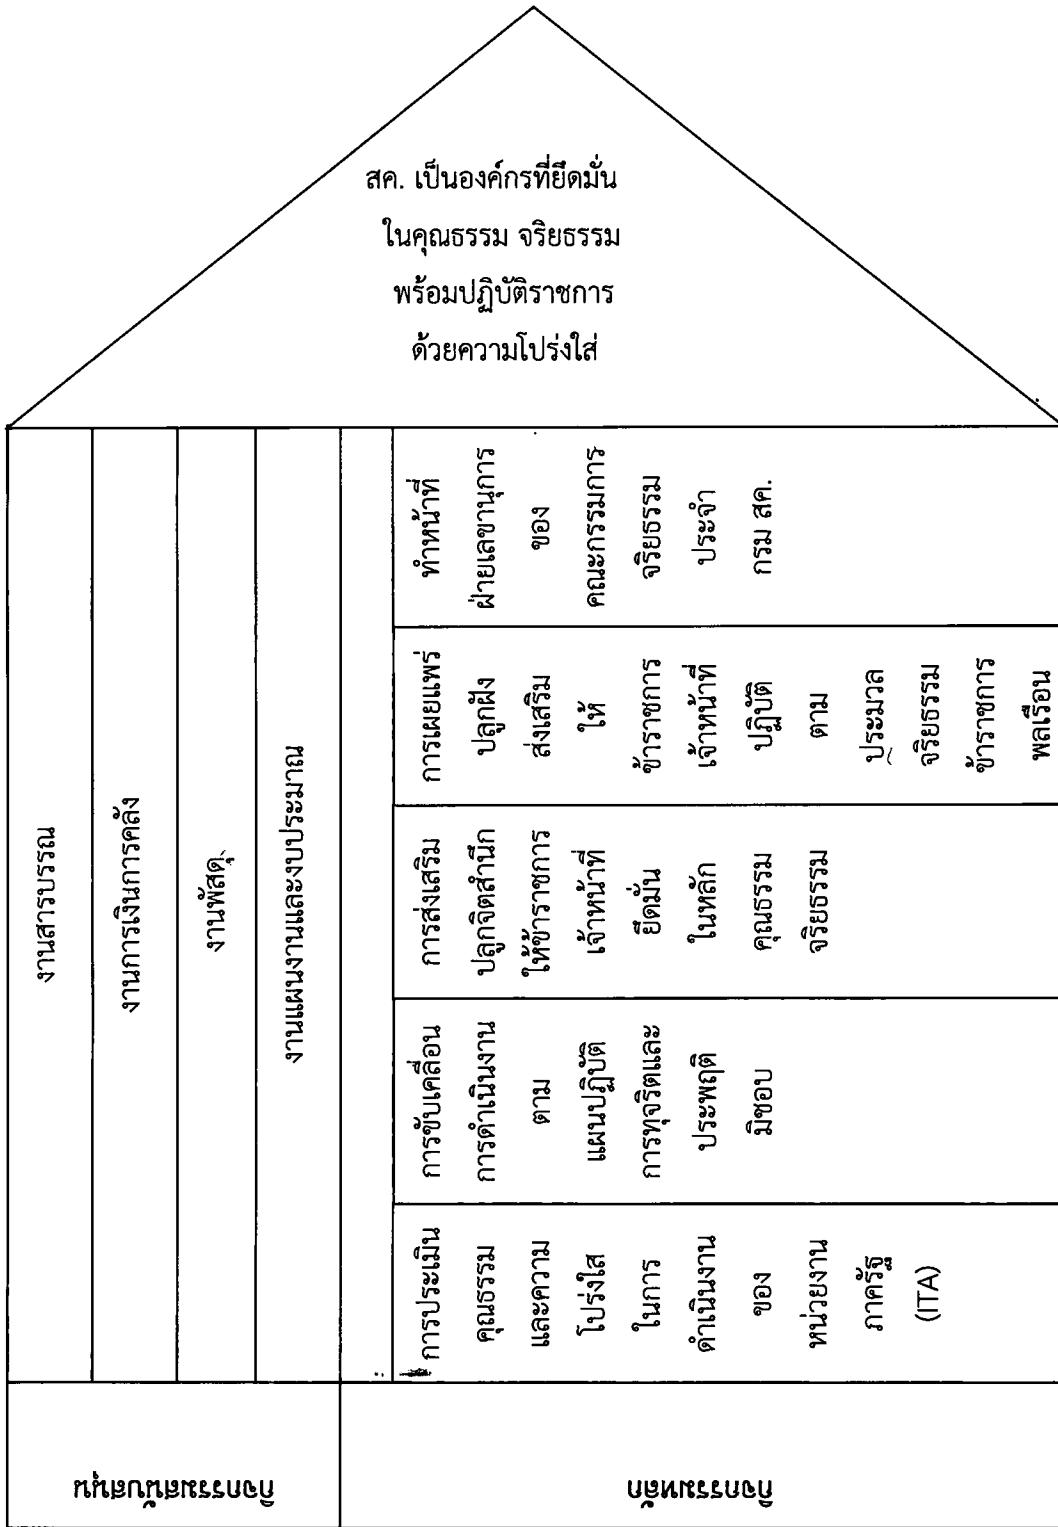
สค. เป็นองค์กรที่ยึดมั่น
ในคุณธรรม จริยธรรม
พร้อมปฏิบัติราชการ
ด้วยความโปร่งใส

งานสารบรรณ

งานการเงินการคลัง

งานพัสดุ

งานแผนงานและงบประมาณ

ทำหน้าที่ ฝ่ายเลขานุการ ของ คณะกรรมการ จริยธรรม ประจำ กรม สค.

การเผยแพร่ ปลูกฝัง ส่งเสริม ให้ ข้าราชการ เจ้าหน้าที่ ปฏิบัติ ตาม ประมวล จริยธรรม ข้าราชการ พลเรือน

การส่งเสริม ปลูกจิตสำนึก ให้ข้าราชการ เจ้าหน้าที่ ยึดมั่น ในหลัก คุณธรรม จริยธรรม

การขับเคลื่อน การดำเนินงาน ตาม แผนปฏิบัติ การทุจริตและ ประพฤติ มิชอบ

การประเมิน คุณธรรม และความ โปร่งใส ในการ ดำเนินงาน ของ หน่วยงาน ภาครัฐ (ITA)

ภารกิจสนับสนุน

ภารกิจหลัก